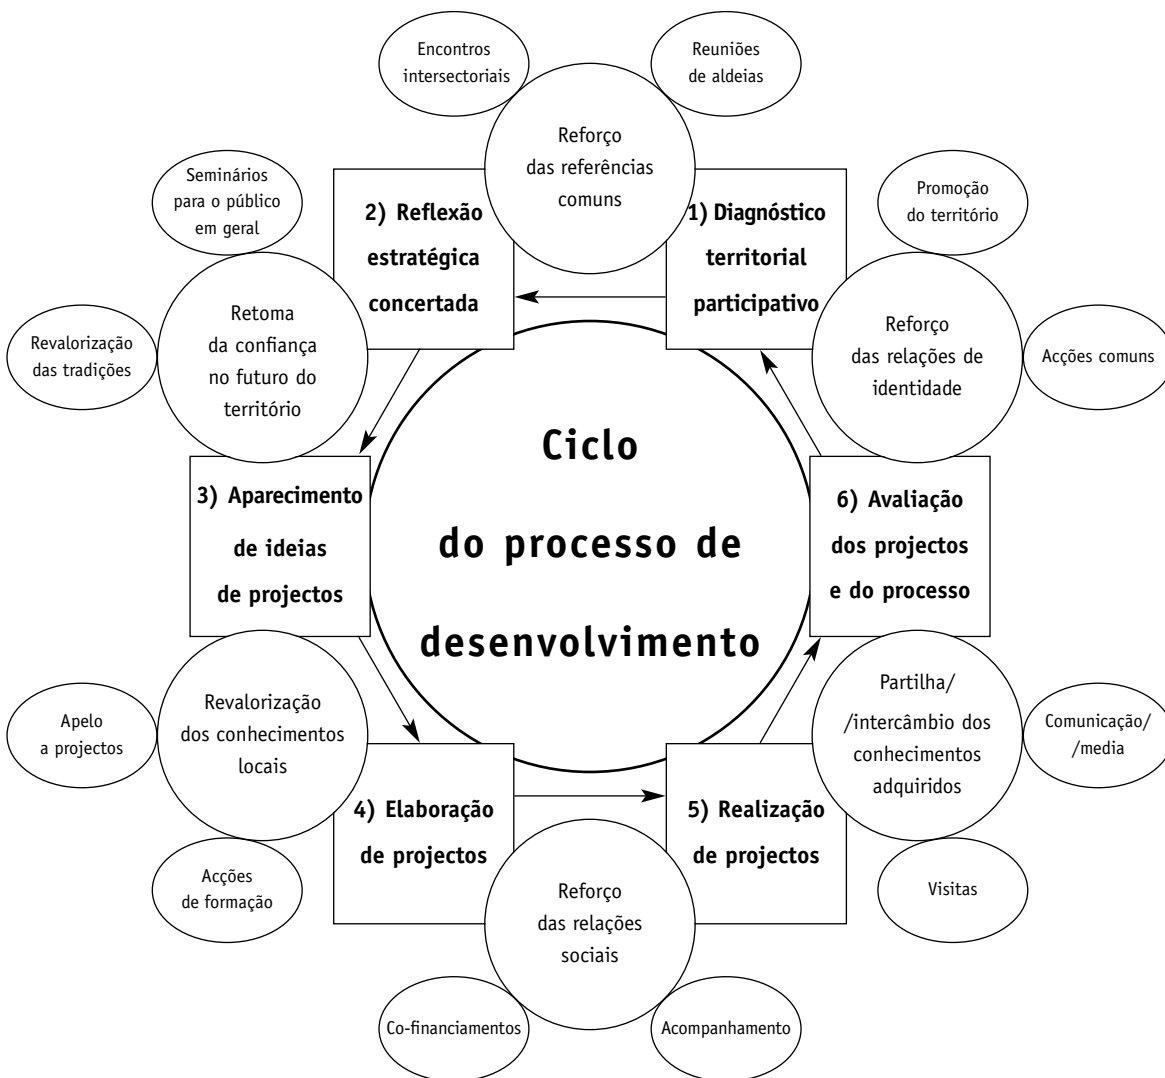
Encontros intersectoriais

Reuniões de aldeias

Reforço das referências comuns

Seminários para o público em geral

2) Reflexão estratégica concertada

1) Diagnóstico territorial participativo

Promoção do território

Revalorização das tradições

Retoma da confiança no futuro do território

Reforço das relações de identidade

Acções comuns

Ciclo do processo de desenvolvimento

3) Aparecimento de ideias de projectos

6) Avaliação dos projectos e do processo

Apelo a projectos

Revalorização dos conhecimentos locais

Partilha/ /intercâmbio dos conhecimentos adquiridos

Comunicação/ /media

Acções de formação

4) Elaboração de projectos

5) Realização de projectos

Visitas

Reforço das relações sociais

Co-financiamentos

Acompanhamento